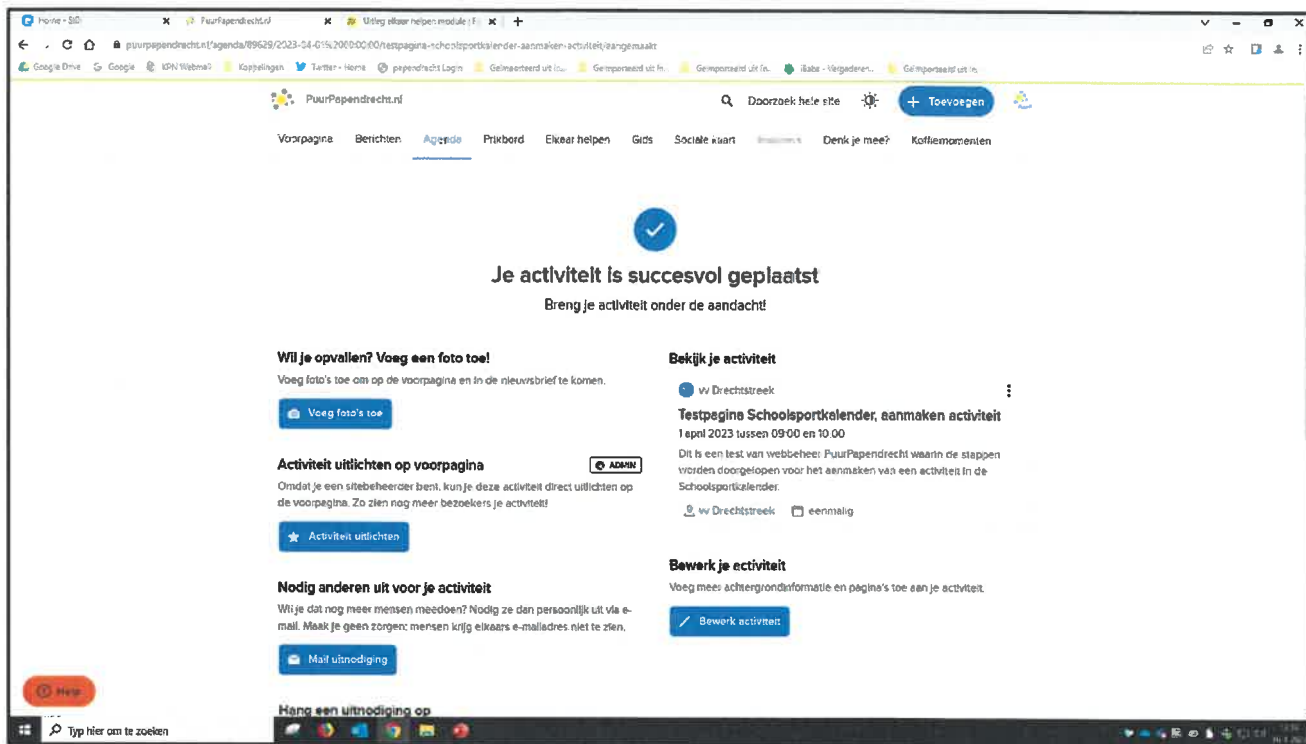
Home - SB | PuurPapendrecht.nl | Uitleg elkaar helpen module | F

puurpapendrecht.nl/agenda/89629/2023-04-01%2000:00:00/testpagina-schoolsportkalender-aanmaken-activiteit/aangemaakt

Google Drive | Google | KPN Webmail | Koppelingen | Twitter - Home | papendrecht Login | Geïmporteerd uit Ie... | Geïmporteerd uit Ie... | Geïmporteerd uit Ie... | iBabs - Vergaderen... | Geïmporteerd uit Ie...

PuurPapendrecht.nl

Doorzoek hele site

+ Toevoegen

Voorpagina | Berichten | Agenda | Prikbord | Elkaar helpen | Gids | Sociale kaart | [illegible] | Denk je mee? | Koffiemomenten

Je activiteit is succesvol geplaatst

Breng je activiteit onder de aandacht!

Wil je opvallen? Voeg een foto toe!

Voeg foto's toe om op de voorpagina en in de nieuwsbrief te komen.

Voeg foto's toe

Activiteit uitlichten op voorpagina

ADMIN

Omdat je een sitebeheerder bent, kun je deze activiteit direct uitlichten op de voorpagina. Zo zien nog meer bezoekers je activiteit!

Activiteit uitlichten

Nodig anderen uit voor je activiteit

Wil je dat nog meer mensen meedoen? Nodig ze dan persoonlijk uit via e-mail. Maak je geen zorgen: mensen krijg elkaars e-mailadres niet te zien.

Mail uitnodiging

Hang een uitnodiging op

Bekijk je activiteit

w Drechtstreek

Testpagina Schoolsportkalender, aanmaken activiteit

1 april 2023 tussen 09:00 en 10:00

Dit is een test van webbeheer PuurPapendrecht waarin de stappen worden doorgelopen voor het aanmaken van een activiteit in de Schoolsportkalender.

w Drechtstreek | eenmalig

Bewerk je activiteit

Voeg meer achtergrondinformatie en pagina's toe aan je activiteit.

Bewerk activiteit

Help

Typ hier om te zoeken